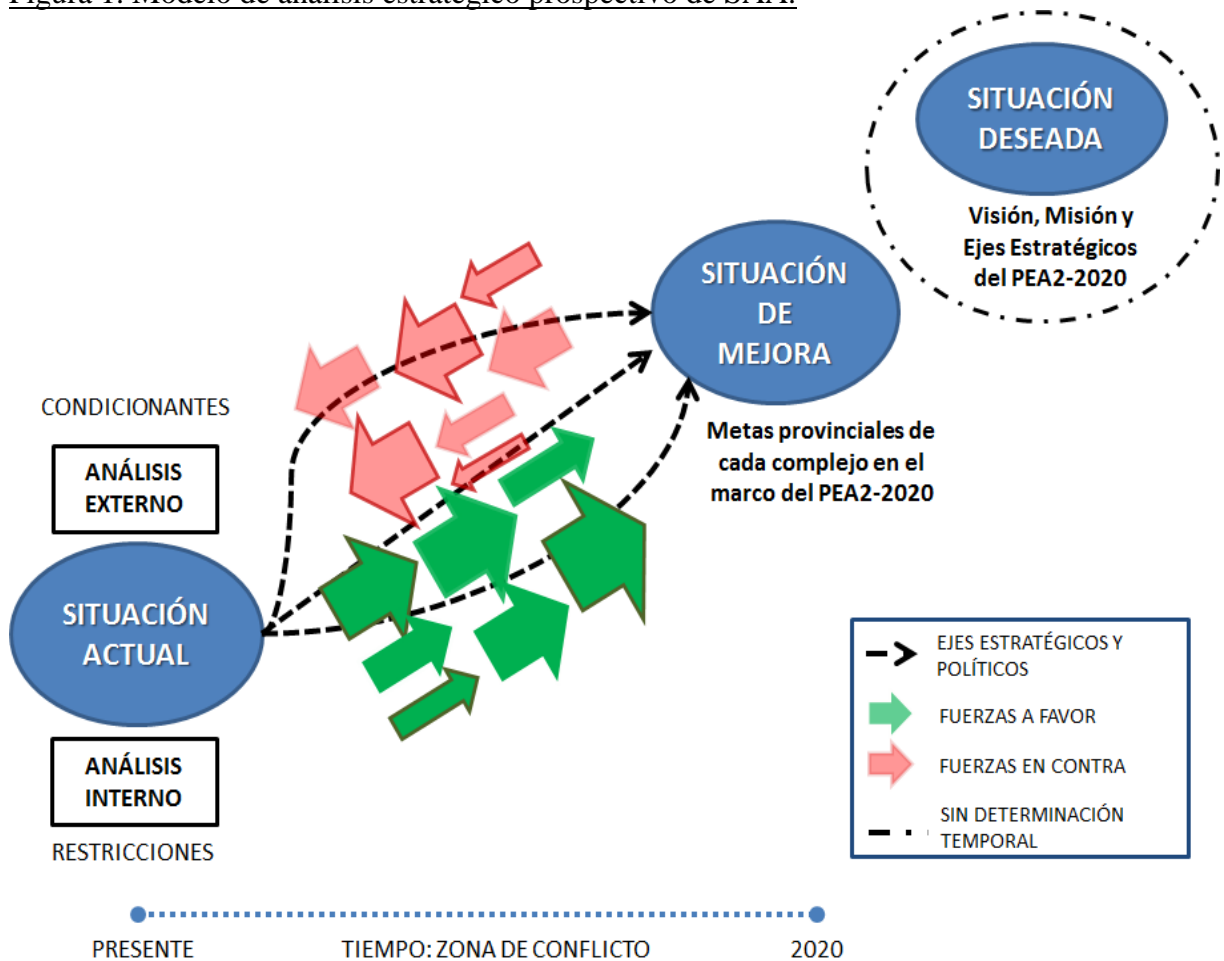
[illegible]

SITUACIÓN DESEADA

Visión, Misión y Ejes Estratégicos del PEA2-2020

SITUACIÓN DE MEJORA

Metas provinciales de cada complejo en el marco del PEA2-2020

CONDICIONANTES

ANÁLISIS EXTERNO

SITUACIÓN ACTUAL

ANÁLISIS INTERNO

RESTRICCIONES

EJES ESTRATÉGICOS Y POLÍTICOS

FUERZAS A FAVOR

FUERZAS EN CONTRA

SIN DETERMINACIÓN TEMPORAL

PRESENTE

TIEMPO: ZONA DE CONFLICTO

2020